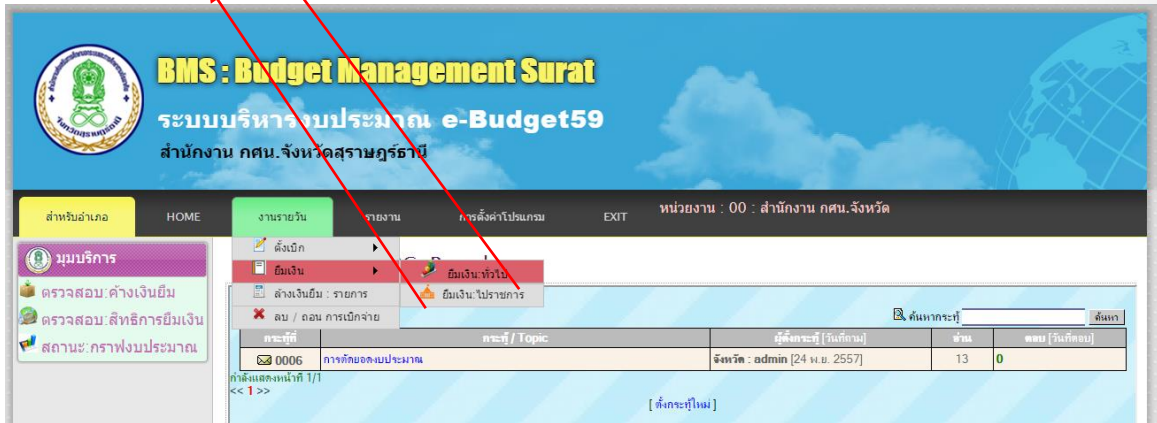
BMS : Budget Management Surat
ระบบบริหารงบประมาณ e-Budget59
สำนักงาน กศน.จังหวัดสุราษฎร์ธานี

สำหรับอำเภอ HOME งานรายวัน รายงาน การตั้งค่าโปรแกรม EXIT
หน่วยงาน : 00 : สำนักงาน กศน.จังหวัด

มุมบริการ
ตรวจสอบ:ค้างเงินยืม
ตรวจสอบ:สิทธิการยืมเงิน
สถานะ:กราฟงบประมาณ

ตั้งเบิก
ยืมเงิน
ล้างเงินยืม : รายการ
ลบ / ถอน การเบิกจ่าย

ยืมเงิน:ทั่วไป
ยืมเงิน:ไปราชการ

ค้นหากระทู้ ค้นหา

| กระทู้ที่ | กระทู้ / Topic | ผู้ตั้งกระทู้ [วันที่ถาม] | อ่าน | ตอบ [วันที่ตอบ] |
|---|---|---|---|---|
| 0006 | การทักยอดงบประมาณ | จังหวัด : admin [24 พ.ย. 2557] | 13 | 0 |

กำลังแสดงหน้าที่ 1/1
<< 1 >>
[ ตั้งกระทู้ใหม่ ]